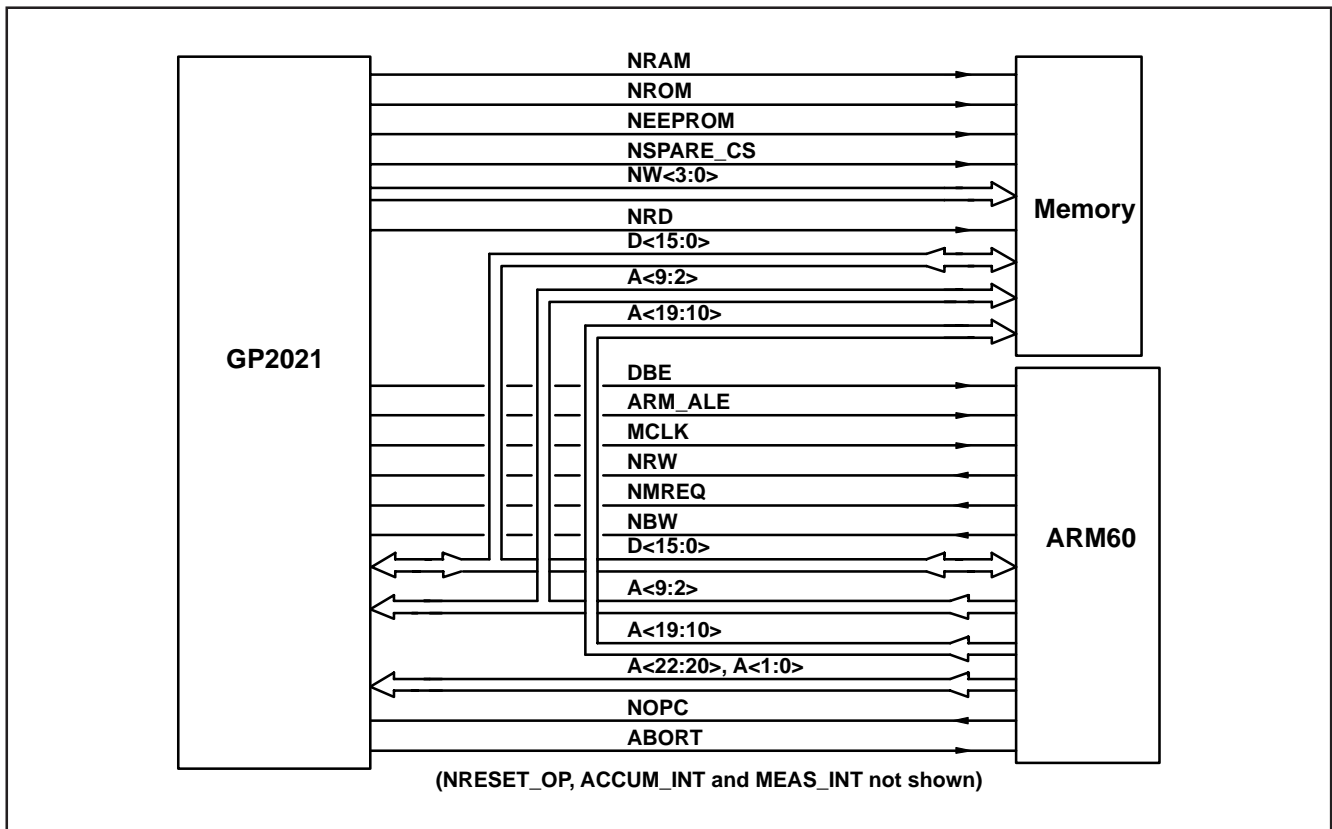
GP2021

NRAM
NROM
NEEPROM
NSPARE_CS
NW<3:0>
NRD
D<15:0>
A<9:2>
A<19:10>

Memory

DBE
ARM_ALE
MCLK
NRW
NMREQ
NBW
D<15:0>
A<9:2>
A<19:10>
A<22:20>, A<1:0>
NOPC
ABORT

ARM60

(NRESET_OP, ACCUM_INT and MEAS_INT not shown)